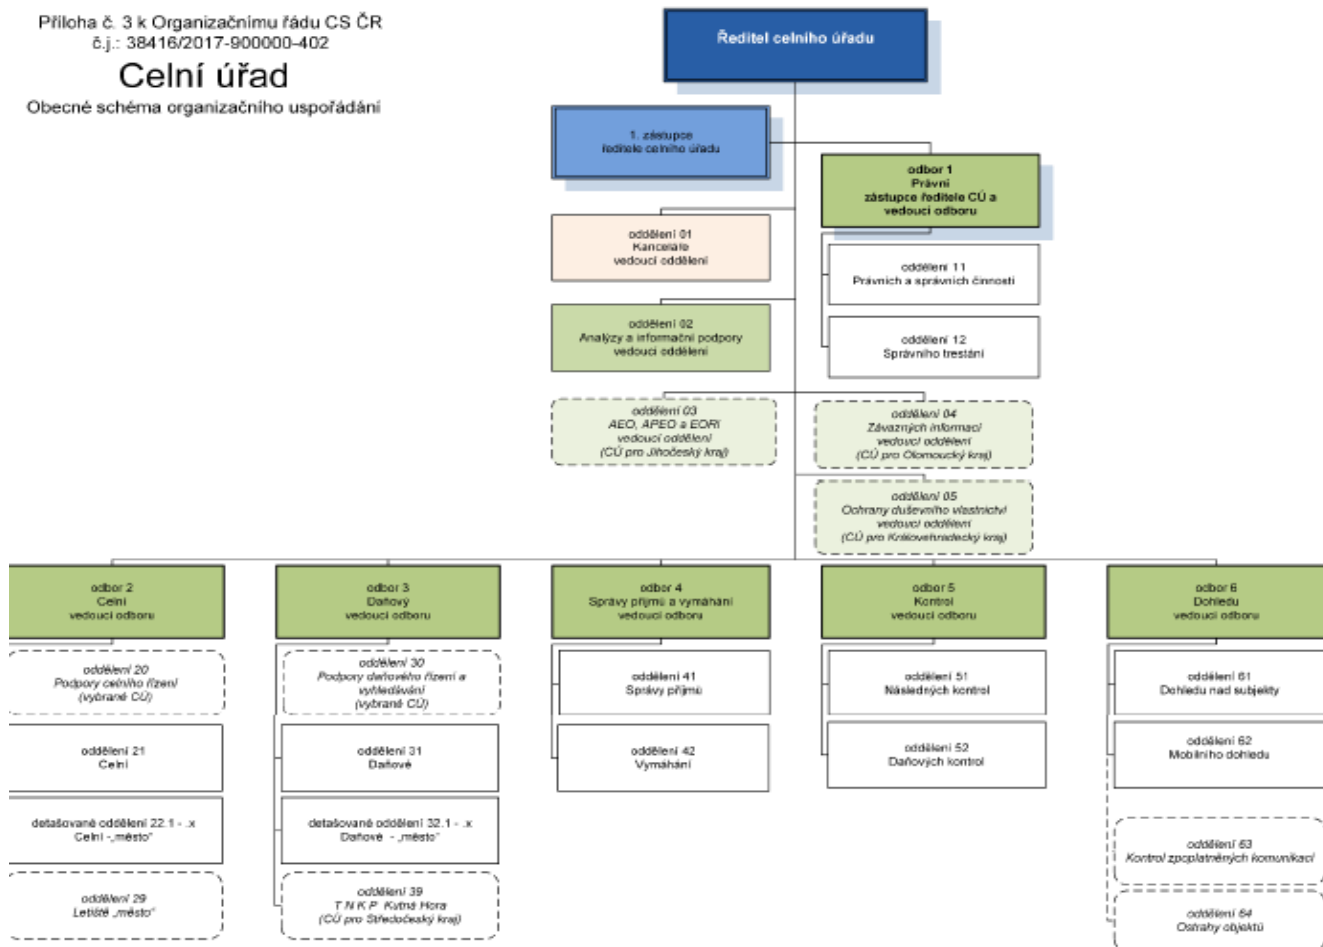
Příloha č. 3 k Organizačnímu řádu CS ČR
č.j.: 38416/2017-900000-402

Celní úřad

Obecné schéma organizačního uspořádání

Ředitel celního úřadu

1. zástupce ředitele celního úřadu

odbor 1
Právní
zástupce ředitele CÚ a vedoucí odboru

oddělení 01
Kanceláře
vedoucí oddělení

oddělení 11
Právních a správních činností

oddělení 02
Analýzy a informační podpory
vedoucí oddělení

oddělení 12
Správního trestání

oddělení 03
AEO, APEO a EORI
vedoucí oddělení
(CÚ pro Jihočeský kraj)

oddělení 04
Závazných informací
vedoucí oddělení
(CÚ pro Olomoucký kraj)

oddělení 05
Ochrany duševního vlastnictví
vedoucí oddělení
(CÚ pro Královehradecký kraj)

odbor 2
Celní
vedoucí odboru

odbor 3
Daňový
vedoucí odboru

odbor 4
Správy příjmů a vymáhání
vedoucí odboru

odbor 5
Kontrol
vedoucí odboru

odbor 6
Dohledu
vedoucí odboru

oddělení 20
Podpory celního řízení
(vybrané CÚ)

oddělení 30
Podpory daňového řízení a vyhledávání
(vybrané CÚ)

oddělení 41
Správy příjmů

oddělení 51
Následných kontrol

oddělení 61
Dohledu nad subjekty

oddělení 21
Celní

oddělení 31
Daňové

oddělení 42
Vymáhání

oddělení 52
Daňových kontrol

oddělení 62
Mobilního dohledu

detašované oddělení 22.1 - .x
Celní - „město"

detašované oddělení 32.1 - .x
Daňové - „město"

oddělení 63
Kontrol zpoplatněných komunikací

oddělení 29
Letiště „město"

oddělení 39
T N K P Kutná Hora
(CÚ pro Středočeský kraj)

oddělení 64
Ostrahy objektů